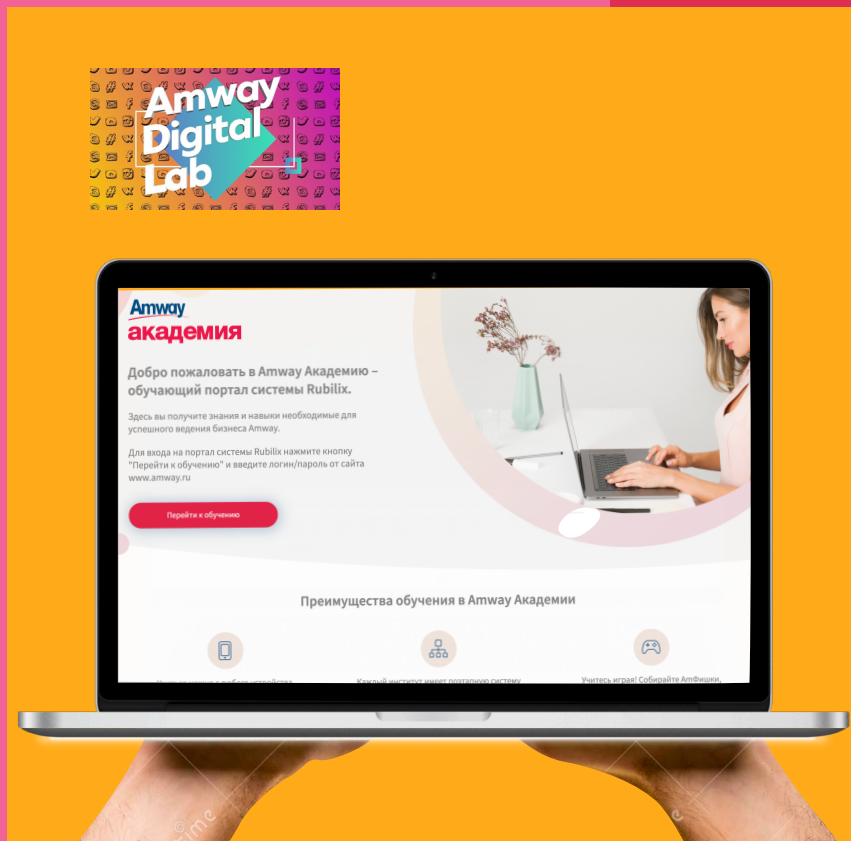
Amway Digital Lab

Amway
академия

Добро пожаловать в Amway Академию – обучающий портал системы Rubilix.

Здесь вы получите знания и навыки необходимые для успешного ведения бизнеса Amway.

Для входа на портал системы Rubilix нажмите кнопку "Перейти к обучению" и введите логин/пароль от сайта www.amway.ru

Перейти к обучению

Преимущества обучения в Amway Академии

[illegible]

Каждый институт имеет поэтапную систему

Учитесь играя! Собирайте АмФишки,